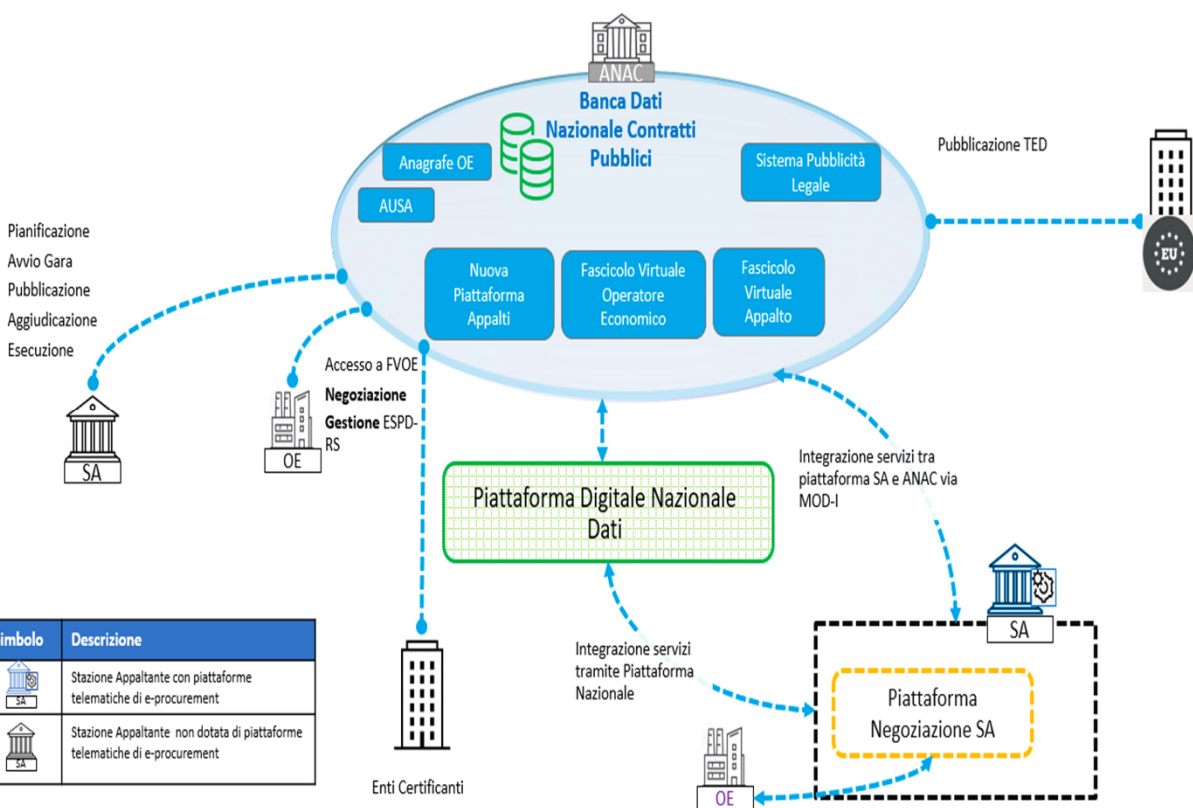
ANAC

Banca Dati Nazionale Contratti Pubblici

Anagrafe OE

AUSA

Sistema Pubblicità Legale

Pubblicazione TED

EU

Nuova Piattaforma Appalti

Fascicolo Virtuale Operatore Economico

Fascicolo Virtuale Appalto

Pianificazione
Avvio Gara
Pubblicazione
Aggiudicazione
Esecuzione

SA

OE

Accesso a FVOE
**Negoziazione**
**Gestione** ESPD-RS

Piattaforma Digitale Nazionale Dati

Integrazione servizi tra piattaforma SA e ANAC via MOD-I

Integrazione servizi tramite Piattaforma Nazionale

SA

Piattaforma Negoziazione SA

OE

Enti Certificanti

| imbolo | Descrizione |
|---|---|
| SA | Stazione Appaltante con piattaforme telematiche di e-procurement |
| SA | Stazione Appaltante non dotata di piattaforme telematiche di e-procurement |